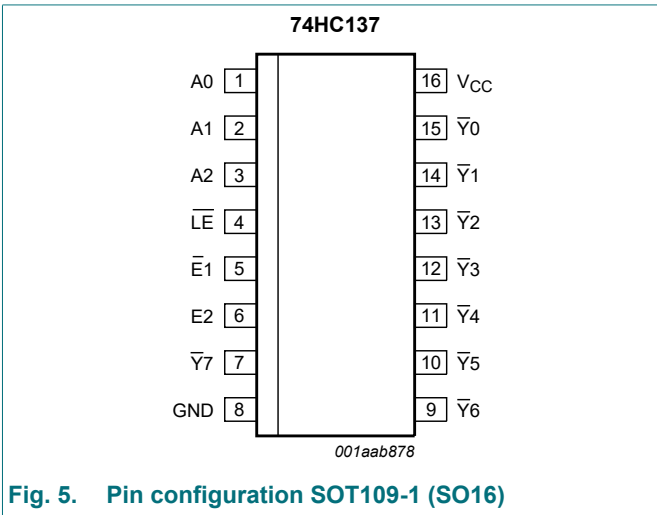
74HC137

A0 1
A1 2
A2 3
$\overline{LE}$ 4
$\overline{E}1$ 5
E2 6
$\overline{Y}7$ 7
GND 8

16 $V_{CC}$
15 $\overline{Y}0$
14 $\overline{Y}1$
13 $\overline{Y}2$
12 $\overline{Y}3$
11 $\overline{Y}4$
10 $\overline{Y}5$
9 $\overline{Y}6$

001aab878

Fig. 5. Pin configuration SOT109-1 (SO16)